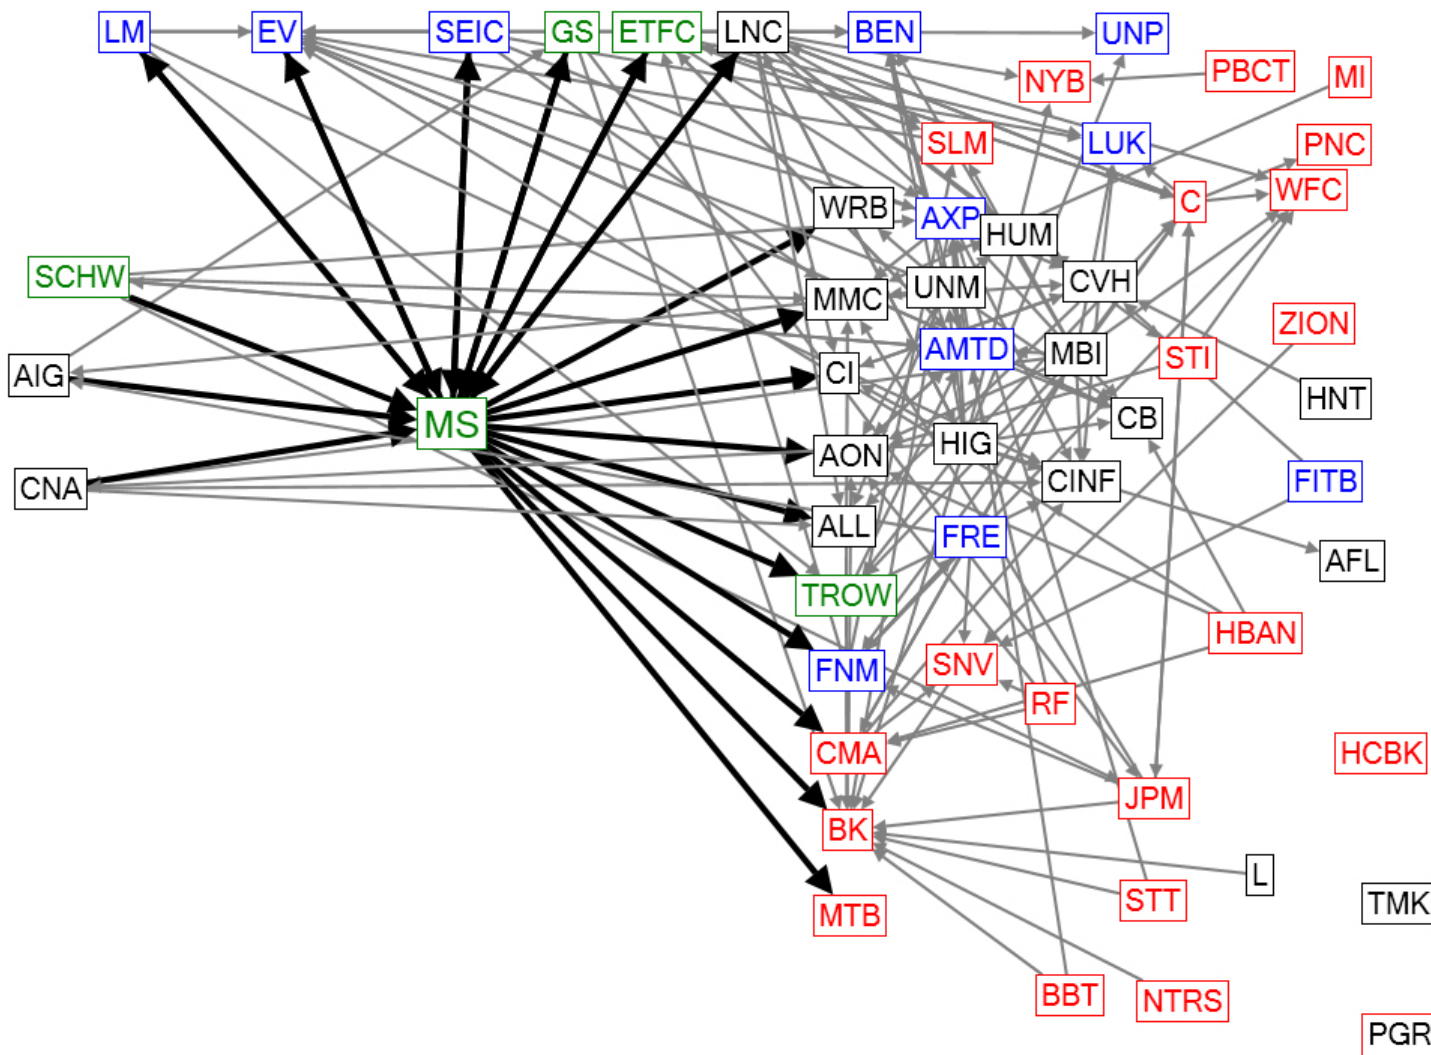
LM
EV
SEIC
GS
ETFC
LNC
BEN
UNP
PBCT
MI
NYB
SLM
LUK
PNC
C
WFC
WRB
AXP
HUM
SCHW
MMC
UNM
CVH
ZION
AIG
CI
AMTD
MBI
STI
HNT
MS
CB
AON
HIG
CNA
CINF
FITB
ALL
FRE
AFL
TROW
HBAN
FNM
SNV
RF
CMA
HCBK
JPM
BK
L
STT
TMK
MTB
BBT
NTRS
PGR